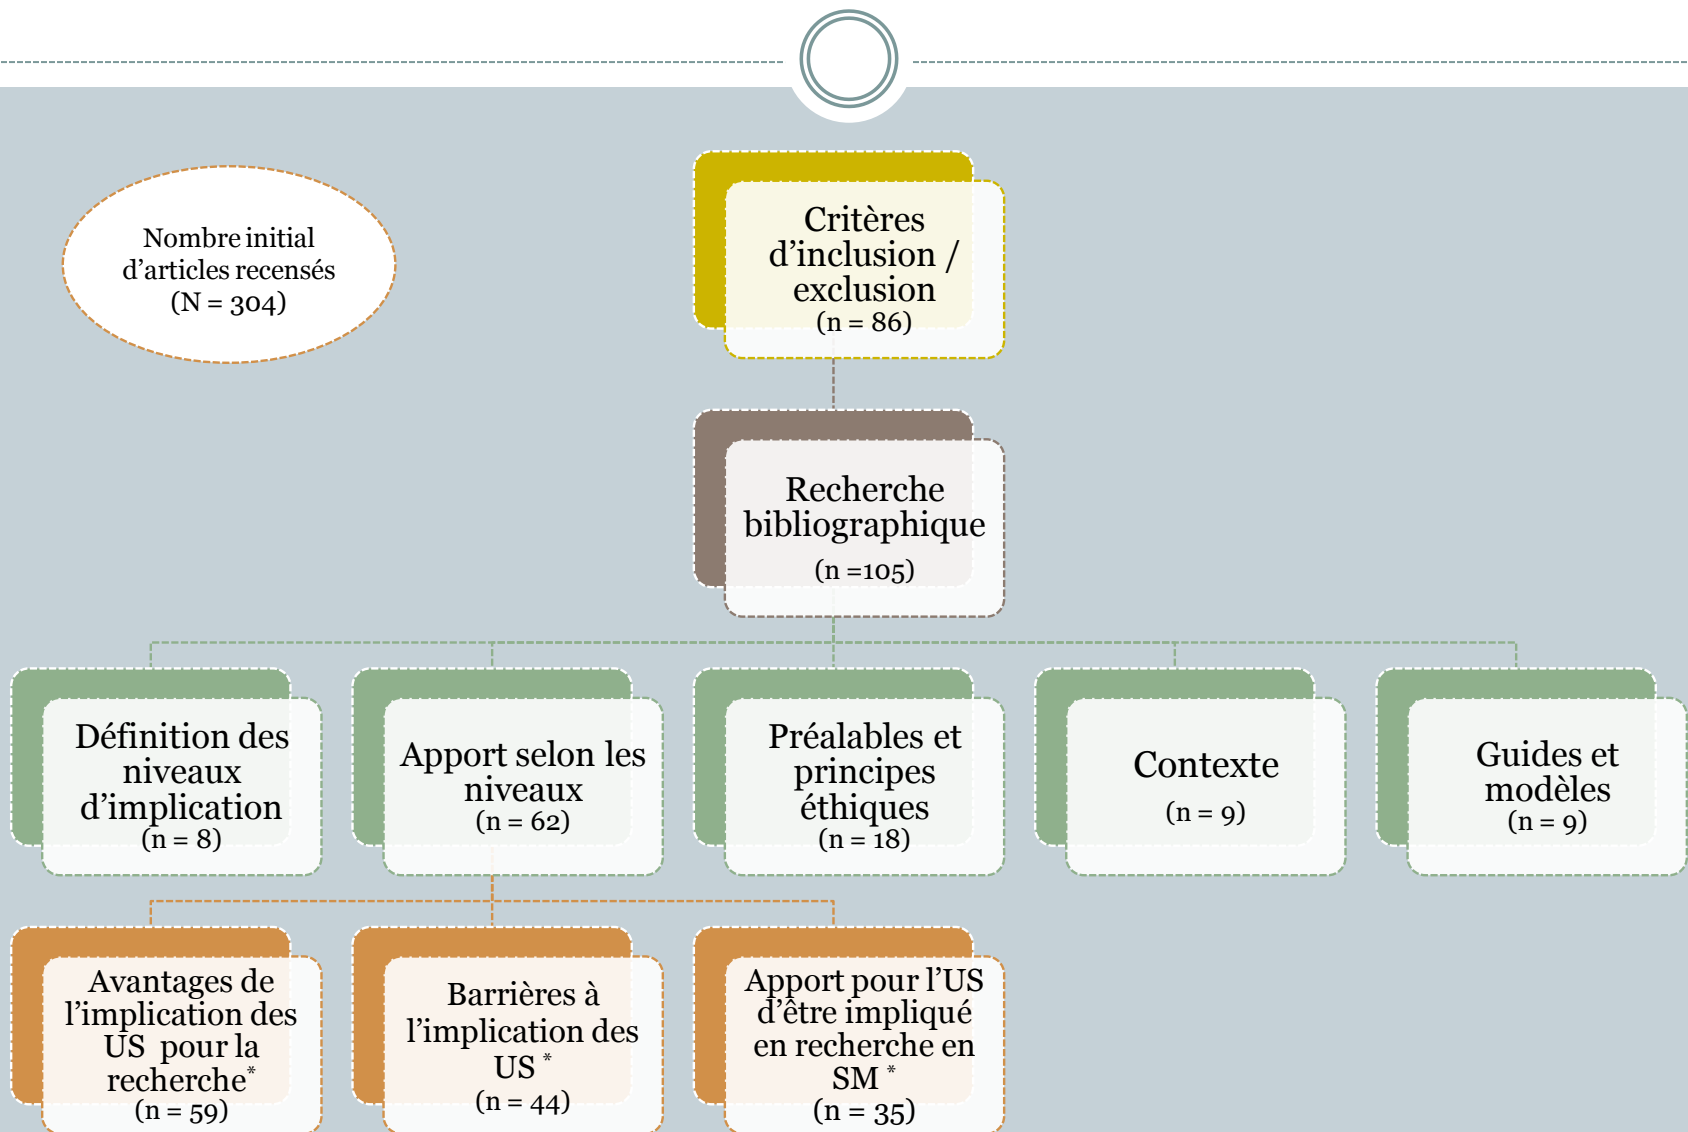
Nombre initial d’articles recensés (N = 304)

Critères d’inclusion / exclusion
(n = 86)

Recherche bibliographique
(n =105)

Définition des niveaux d’implication
(n = 8)

Apport selon les niveaux
(n = 62)

Préalables et principes éthiques
(n = 18)

Contexte
(n = 9)

Guides et modèles
(n = 9)

Avantages de l’implication des US pour la recherche*
(n = 59)

Barrières à l’implication des US *
(n = 44)

Apport pour l’US d’être impliqué en recherche en SM *
(n = 35)